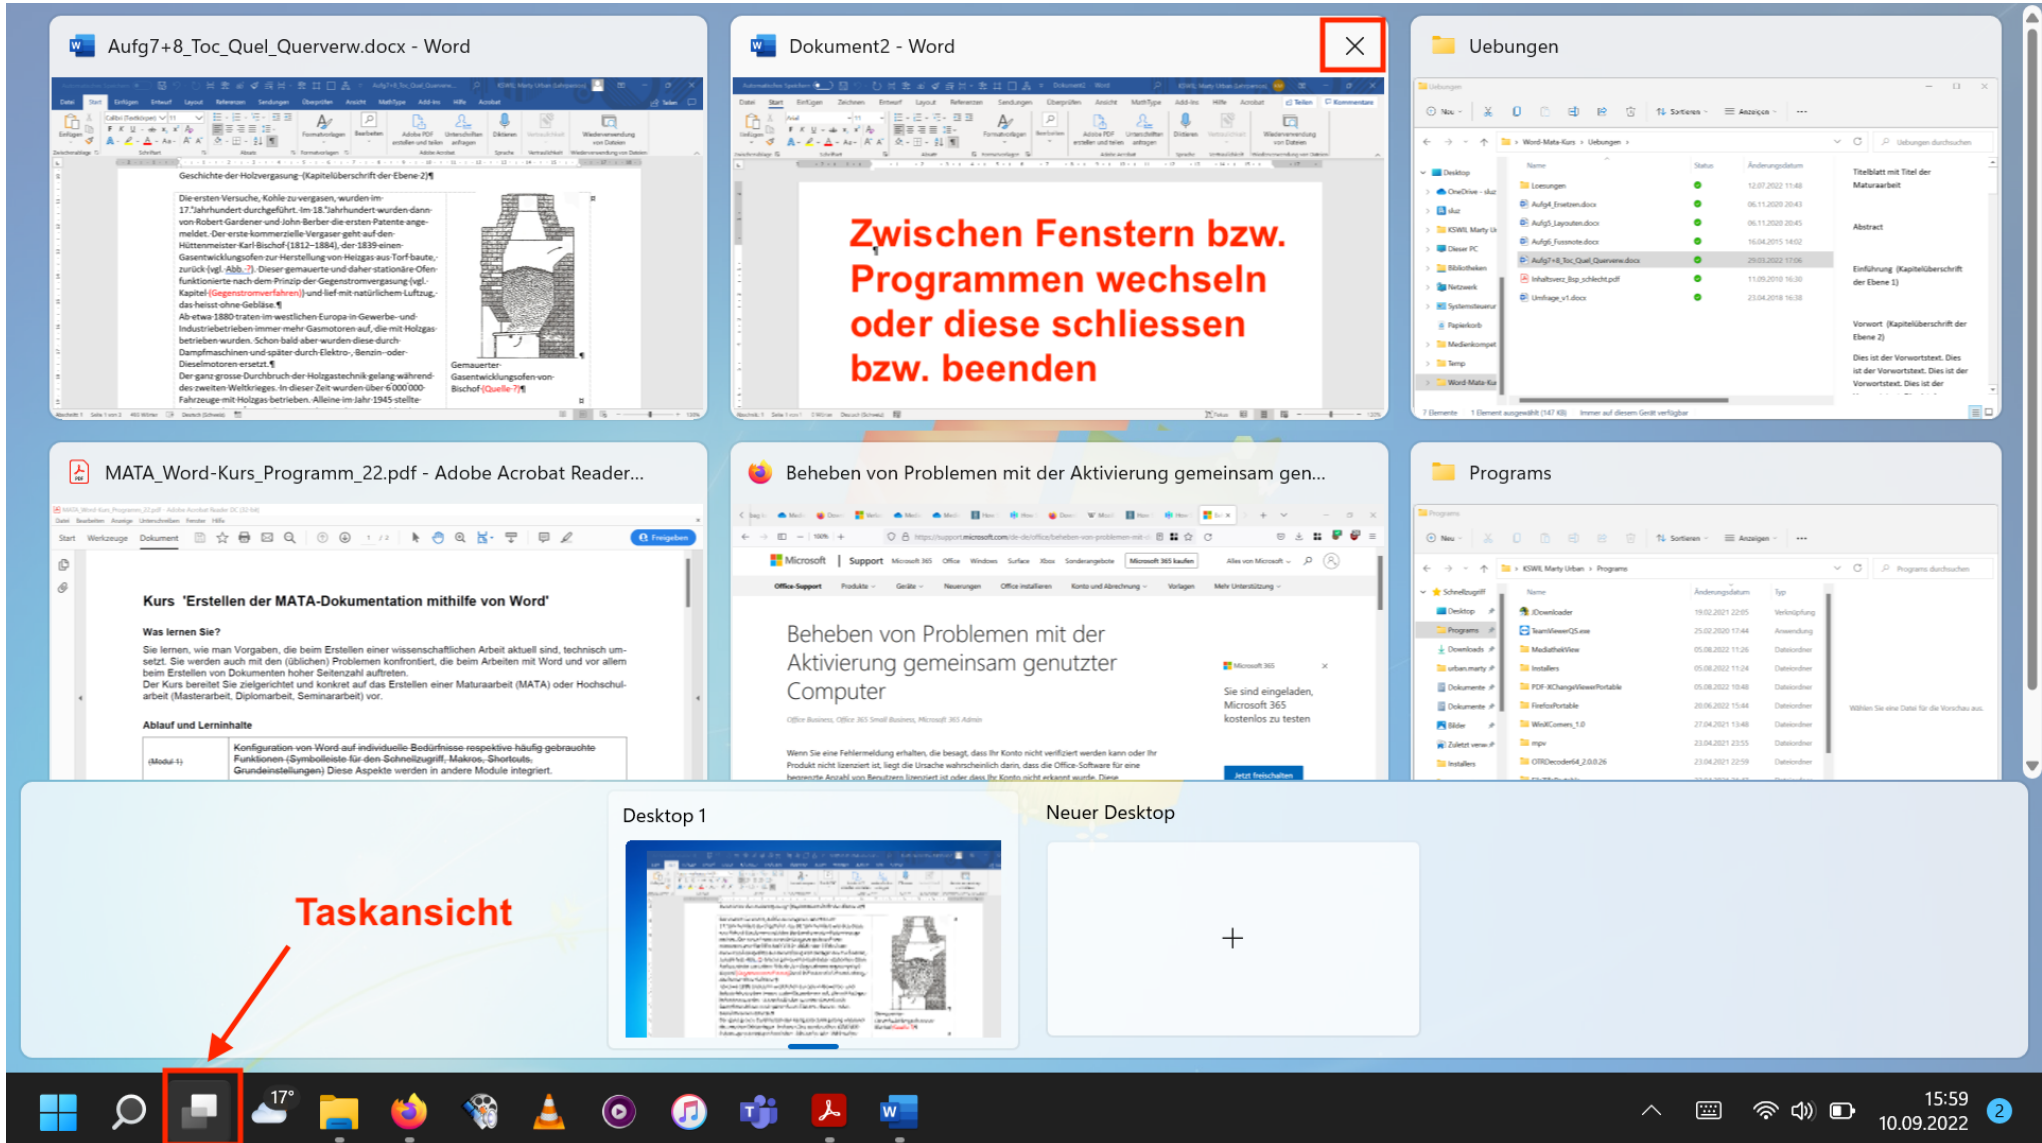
Aufg7+8_Toc_Quel_Querverw.docx - Word

Geschichte der Holzvergasung (Kapitelüberschrift der Ebene 2)

Die ersten Versuche, Kohle zu vergasen, wurden im 17. Jahrhundert durchgeführt. Im 18. Jahrhundert wurden von Robert Gardener und John Berber die ersten Patente angemeldet. Der erste kommerzielle Vergaser geht auf den Hüttenmeister Karl Bischof (1812–1884), der 1839 einen Gasentwicklungsofen zur Herstellung von Heizgas aus Torf baute, zurück (vgl. Abb. ?). Dieser gemauerte und daher stationäre Ofen funktionierte nach dem Prinzip der Gegenstromvergasung (vgl. Kapitel {Gegenstromverfahren}) und lief mit natürlichem Luftzug, das heisst ohne Gebläse.
Ab etwa 1880 traten im westlichen Europa in Gewerbe- und Industriebetrieben immer mehr Gasmotoren auf, die mit Holzgas betrieben wurden. Schon bald aber wurden diese durch Dampfmaschinen und später durch Elektro-, Benzin- oder Dieselmotoren ersetzt.
Der ganz grosse Durchbruch der Holzgastechnik gelang während des zweiten Weltkriegs. In dieser Zeit wurden über 6 000 000 Fahrzeuge mit Holzgas betrieben. Alleine im Jahr 1945 stellte

Gemauerter Gasentwicklungsofen von Bischof (Quelle ?)

Dokument2 - Word

Zwischen Fenstern bzw. Programmen wechseln oder diese schliessen bzw. beenden

Uebungen

Loesungen
Aufg4_Ersetzen.docx
Aufg5_Layouten.docx
Aufg6_Fussnote.docx
Aufg7+8_Toc_Quel_Querverw.docx
Inhaltsverz_Bsp_schlecht.pdf
Umfrage_v1.docx

Titelblatt mit Titel der Maturaarbeit
Abstract
Einführung (Kapitelüberschrift der Ebene 1)
Vorwort (Kapitelüberschrift der Ebene 2)
Dies ist der Vorwortstext. Dies ist der Vorwortstext. Dies ist der Vorwortstext. Dies ist der

MATA_Word-Kurs_Programm_22.pdf - Adobe Acrobat Reader...

Kurs 'Erstellen der MATA-Dokumentation mithilfe von Word'
Was lernen Sie?
Sie lernen, wie man Vorgaben, die beim Erstellen einer wissenschaftlichen Arbeit aktuell sind, technisch umsetzt. Sie werden auch mit den (üblichen) Problemen konfrontiert, die beim Arbeiten mit Word und vor allem beim Erstellen von Dokumenten hoher Seitenzahl auftreten.
Der Kurs bereitet Sie zielgerichtet und konkret auf das Erstellen einer Maturaarbeit (MATA) oder Hochschularbeit (Masterarbeit, Diplomarbeit, Seminararbeit) vor.
Ablauf und Lerninhalte
(Modul 1) Konfiguration von Word auf individuelle Bedürfnisse respektive häufig gebrauchte Funktionen (Symbolleiste für den Schnellzugriff, Makros, Shortcuts, Grundeinstellungen) Diese Aspekte werden in andere Module integriert.

Beheben von Problemen mit der Aktivierung gemeinsam gen...

Microsoft | Support
Beheben von Problemen mit der Aktivierung gemeinsam genutzter Computer
Sie sind eingeladen, Microsoft 365 kostenlos zu testen
Jetzt freischalten

Programs

Desktop 1
Neuer Desktop
+

Taskansicht

17°
15:59
10.09.2022
2